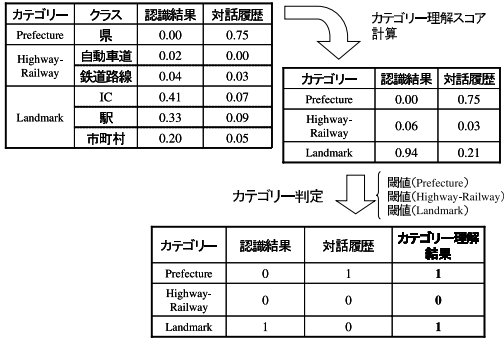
| カテゴリー | クラス | 認識結果 | 対話履歴 |
|---|---|---|---|
| Prefecture | 県 | 0.00 | 0.75 |
| Highway-Railway | 自動車道 | 0.02 | 0.00 |
| | 鉄道路線 | 0.04 | 0.03 |
| Landmark | IC | 0.41 | 0.07 |
| | 駅 | 0.33 | 0.09 |
| | 市町村 | 0.20 | 0.05 |

カテゴリー理解スコア計算

| カテゴリー | 認識結果 | 対話履歴 |
|---|---|---|
| Prefecture | 0.00 | 0.75 |
| Highway-Railway | 0.06 | 0.03 |
| Landmark | 0.94 | 0.21 |

カテゴリー判定

閾値(Prefecture)
閾値(Highway-Railway)
閾値(Landmark)

| カテゴリー | 認識結果 | 対話履歴 | カテゴリー理解結果 |
|---|---|---|---|
| Prefecture | 0 | 1 | 1 |
| Highway-Railway | 0 | 0 | 0 |
| Landmark | 1 | 0 | 1 |